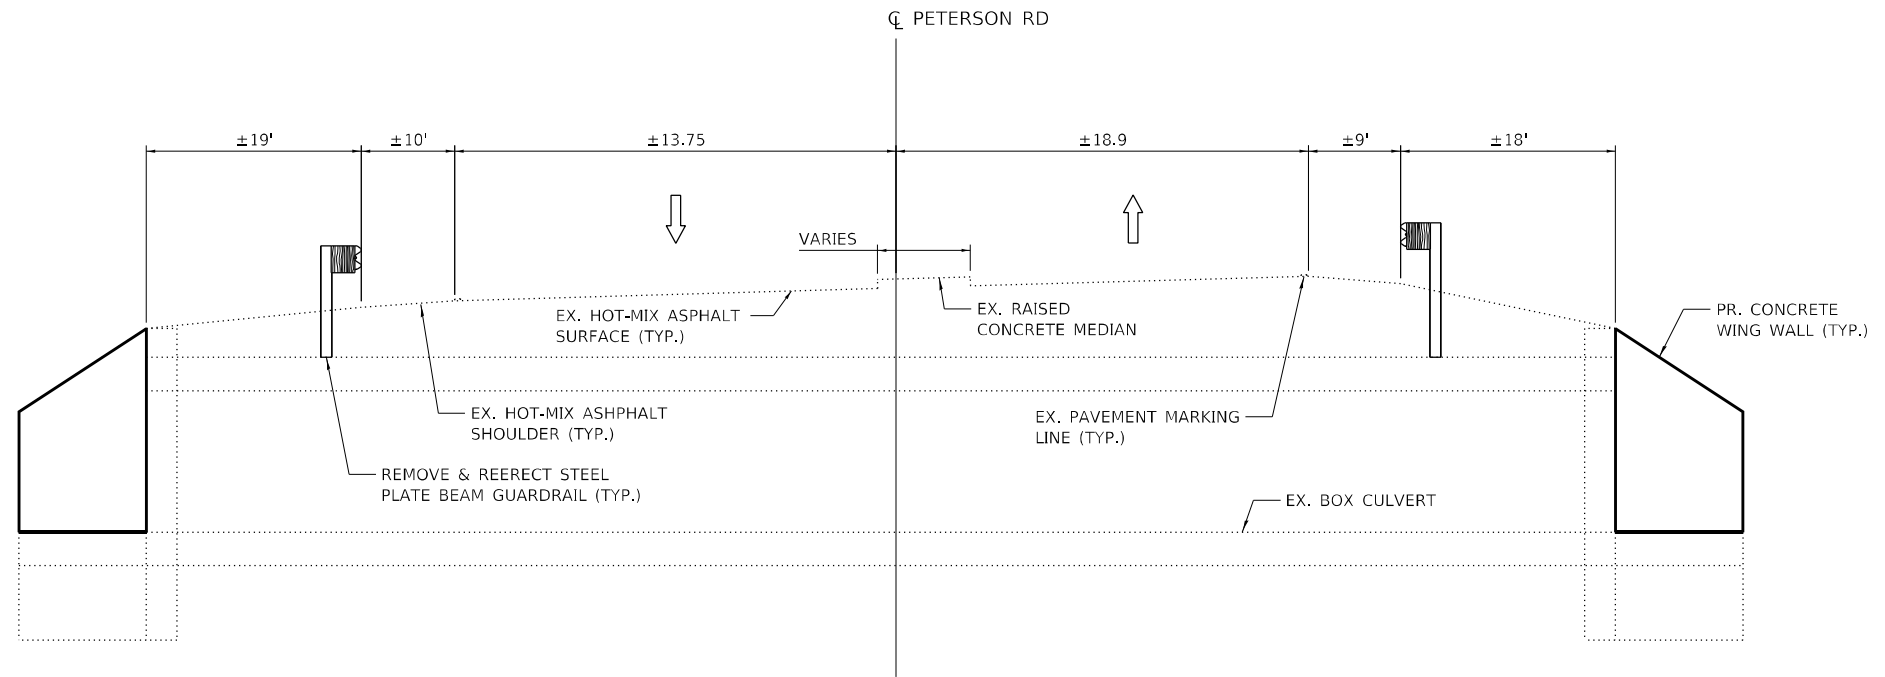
℄ PETERSON RD

±19'

±10'

±13.75

±18.9

±9'

±18'

VARIES

EX. HOT-MIX ASPHALT SURFACE (TYP.)

EX. RAISED CONCRETE MEDIAN

PR. CONCRETE WING WALL (TYP.)

EX. HOT-MIX ASHPHALT SHOULDER (TYP.)

EX. PAVEMENT MARKING LINE (TYP.)

REMOVE & REERECT STEEL PLATE BEAM GUARDRAIL (TYP.)

EX. BOX CULVERT